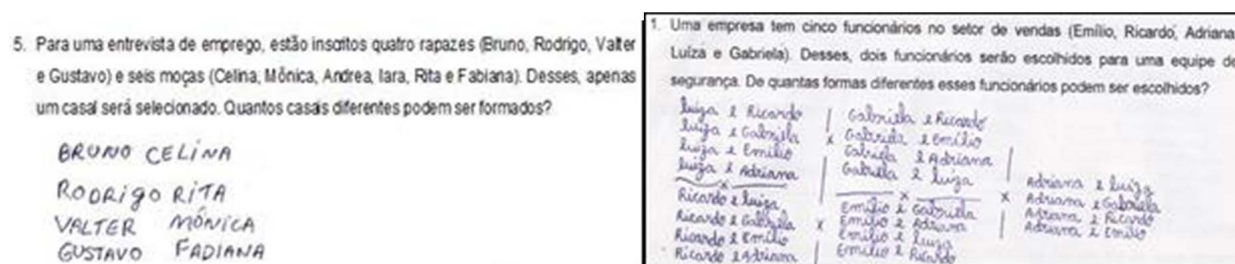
5. Para uma entrevista de emprego, estão inscritos quatro rapazes (Bruno, Rodrigo, Valter e Gustavo) e seis moças (Celina, Mônica, Andrea, Iara, Rita e Fabiana). Desses, apenas um casal será selecionado. Quantos casais diferentes podem ser formados?

BRUNO CELINA
RODRIGO RITA
VALTER MÔNICA
GUSTAVO FADIANA

1. Uma empresa tem cinco funcionários no setor de vendas (Emílio, Ricardo, Adriana, Luiza e Gabriela). Desses, dois funcionários serão escolhidos para uma equipe de segurança. De quantas formas diferentes esses funcionários podem ser escolhidos?

Luiza e Ricardo
Luiza e Gabriela
Luiza e Emílio
Luiza e Adriana
Ricardo e Luiza
Ricardo e Gabriela
Ricardo e Emílio
Ricardo e Adriana

Gabriela e Ricardo
Gabriela e Emílio
Gabriela e Adriana
Gabriela e Luiza
Emílio e Gabriela
Emílio e Adriana
Emílio e Luiza
Emílio e Ricardo

Adriana e Luiza
Adriana e Gabriela
Adriana e Ricardo
Adriana e Emílio